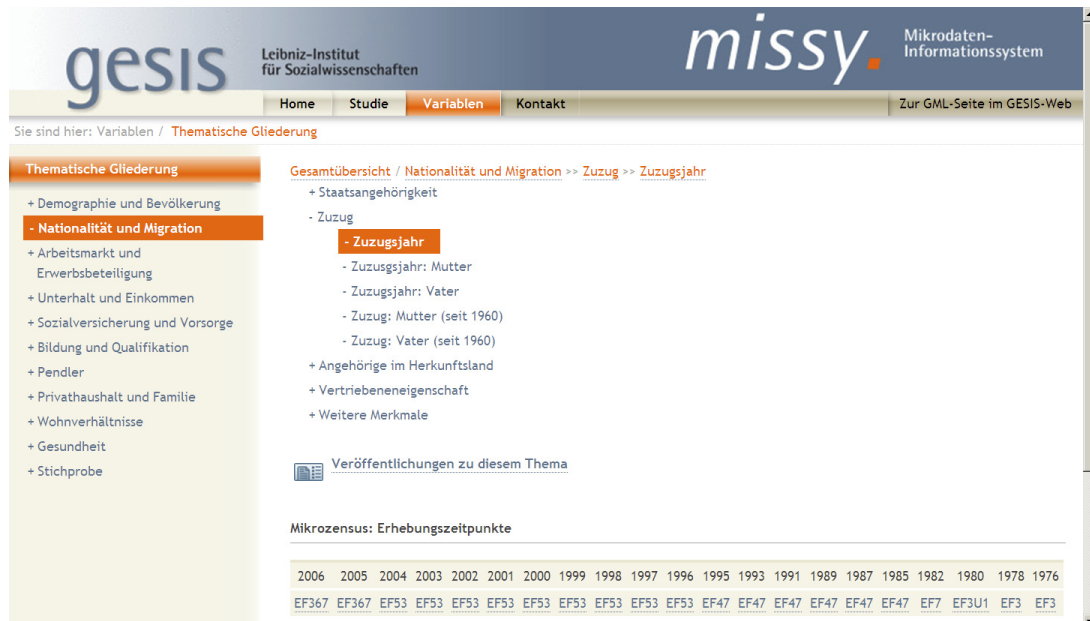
gesis Leibniz-Institut für Sozialwissenschaften

missy. Mikrodaten-Informationssystem

Home Studie Variablen Kontakt Zur GML-Seite im GESIS-Web

Sie sind hier: Variablen / Thematische Gliederung

Thematische Gliederung

+ Demographie und Bevölkerung
- Nationalität und Migration
+ Arbeitsmarkt und Erwerbsbeteiligung
+ Unterhalt und Einkommen
+ Sozialversicherung und Vorsorge
+ Bildung und Qualifikation
+ Pendler
+ Privathaushalt und Familie
+ Wohnverhältnisse
+ Gesundheit
+ Stichprobe

Gesamtübersicht / Nationalität und Migration >> Zuzug >> Zuzugsjahr
+ Staatsangehörigkeit
- Zuzug
- Zuzugsjahr
- Zuzusgsjahr: Mutter
- Zuzugsjahr: Vater
- Zuzug: Mutter (seit 1960)
- Zuzug: Vater (seit 1960)
+ Angehörige im Herkunftsland
+ Vertriebeneneigenschaft
+ Weitere Merkmale

Veröffentlichungen zu diesem Thema

Mikrozensus: Erhebungszeitpunkte

| 2006 | 2005 | 2004 | 2003 | 2002 | 2001 | 2000 | 1999 | 1998 | 1997 | 1996 | 1995 | 1993 | 1991 | 1989 | 1987 | 1985 | 1982 | 1980 | 1978 | 1976 |
|---|---|---|---|---|---|---|---|---|---|---|---|---|---|---|---|---|---|---|---|---|
| EF367 | EF367 | EF53 | EF53 | EF53 | EF53 | EF53 | EF53 | EF53 | EF53 | EF53 | EF47 | EF47 | EF47 | EF47 | EF47 | EF47 | EF7 | EF3U1 | EF3 | EF3 |